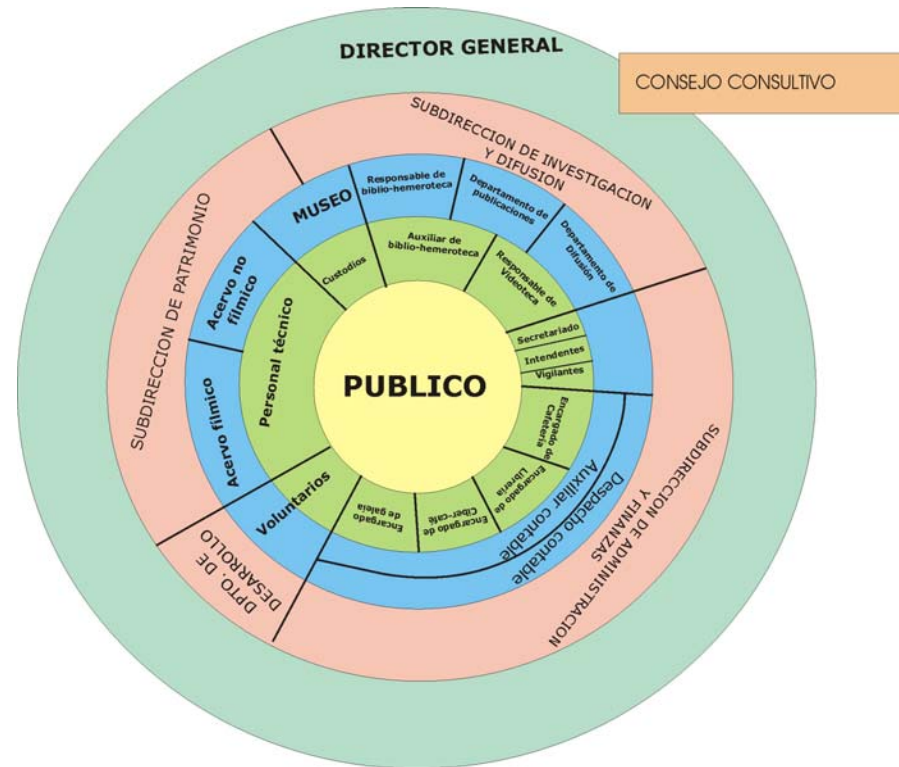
DIRECTOR GENERAL

CONSEJO CONSULTIVO

SUBDIRECCION DE INVESTIGACION Y DIFUSION

SUBDIRECCION DE PATRIMONIO

SUBDIRECCION DE ADMINISTRACION Y FINANZAS

DPTO. DE DESARROLLO

MUSEO

Responsable de biblio-hemeroteca

Departamento de publicaciones

Departamento de Difusión

Acervo no fílmico

Acervo fílmico

Voluntarios

Despacho contable

Auxiliar contable

Custodios

Auxiliar de biblio-hemeroteca

Responsable de Videoteca

Personal técnico

Secretariado

Intendentes

Vigilantes

Encargado de Cafetería

Encargado de Librería

Encargado de Ciber-café

Encargado de galeía

PUBLICO